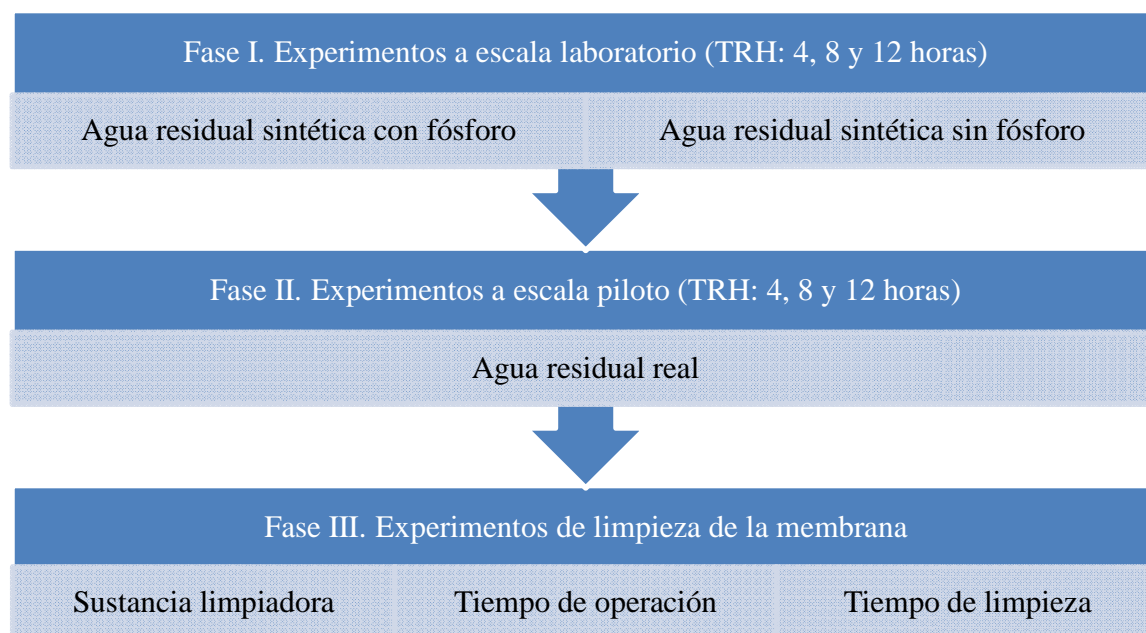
Fase I. Experimentos a escala laboratorio (TRH: 4, 8 y 12 horas)

Agua residual sintética con fósforo

Agua residual sintética sin fósforo

Fase II. Experimentos a escala piloto (TRH: 4, 8 y 12 horas)

Agua residual real

Fase III. Experimentos de limpieza de la membrana

Sustancia limpiadora

Tiempo de operación

Tiempo de limpieza